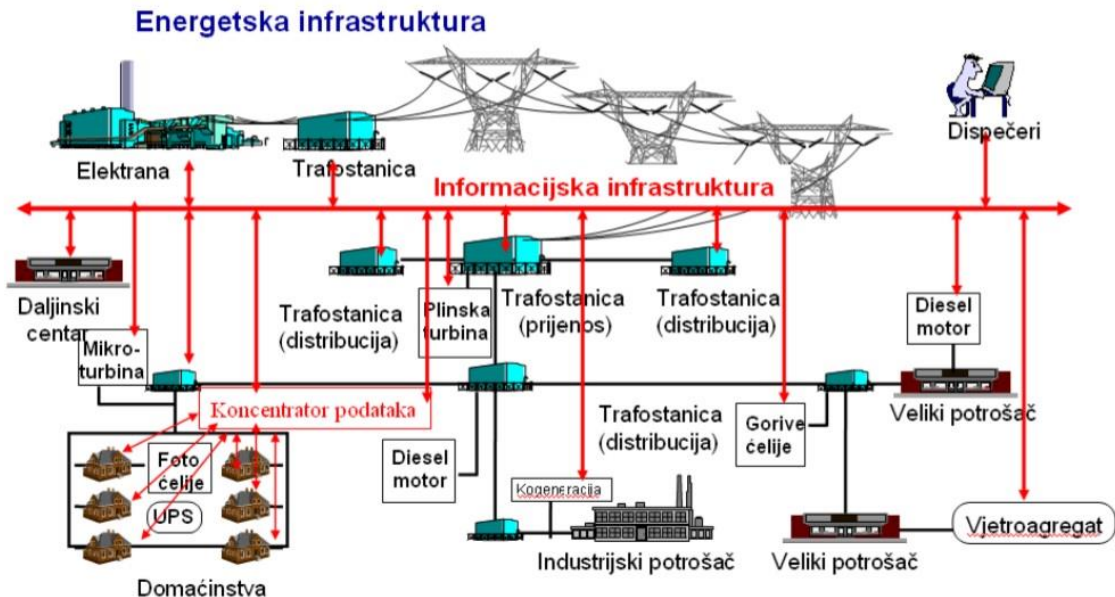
Energetska infrastruktura

Elektrana

Trafostanica

Dispečeri

Informacijska infrastruktura

Daljinski centar

Trafostanica (distribucija)

Plinska turbina

Trafostanica (prijenos)

Trafostanica (distribucija)

Diesel motor

Mikro-turbina

Koncentrator podataka

Trafostanica (distribucija)

Gorive ćelije

Veliki potrošač

Foto ćelije

UPS

Diesel motor

Kogeneracija

Industrijski potrošač

Veliki potrošač

Vjetroagregat

Domaćinstva